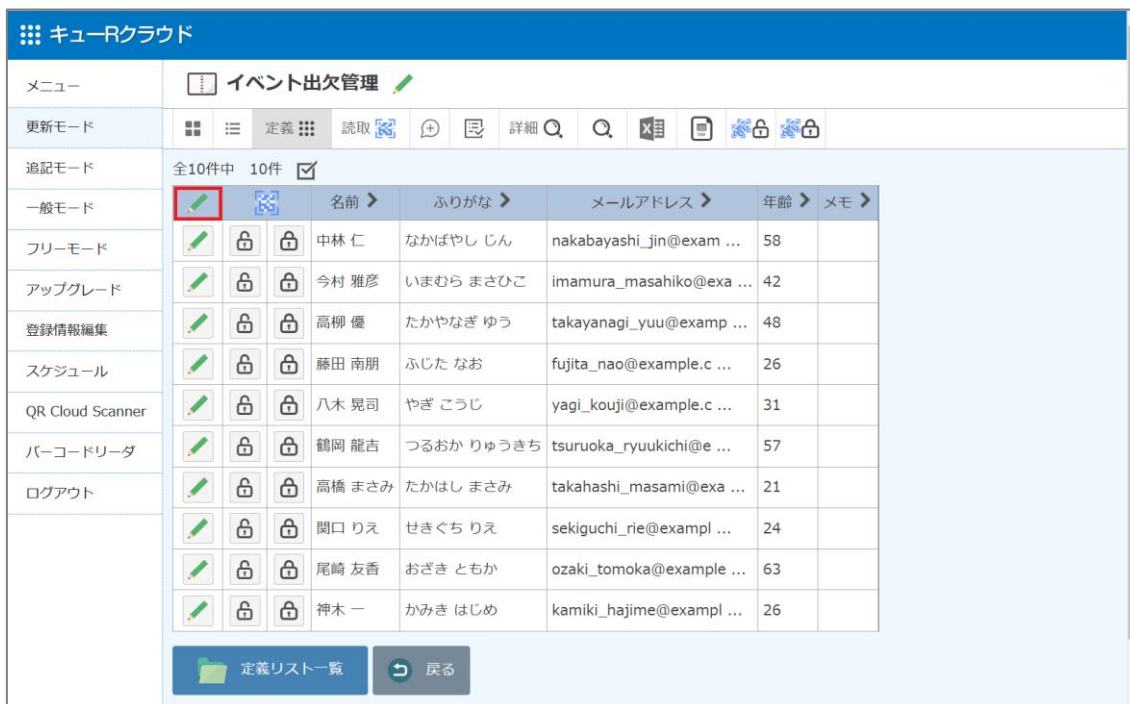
キューRクラウド

メニュー
更新モード
追記モード
一般モード
フリーモード
アップグレード
登録情報編集
スケジュール
QR Cloud Scanner
バーコードリーダ
ログアウト

イベント出欠管理

定義 読取 詳細

全10件中 10件

| | | | 名前 | ふりがな | メールアドレス | 年齢 | メモ |
|---|---|---|---|---|---|---|---|
| | | | 中林 仁 | なかばやし じん | nakabayashi_jin@exam ... | 58 | |
| | | | 今村 雅彦 | いまむら まさひこ | imamura_masahiko@exa ... | 42 | |
| | | | 高柳 優 | たかやなぎ ゆう | takayanagi_yuu@examp ... | 48 | |
| | | | 藤田 南朋 | ふじた なお | fujita_nao@example.c ... | 26 | |
| | | | 八木 晃司 | やぎ こうじ | yagi_kouji@example.c ... | 31 | |
| | | | 鶴岡 龍吉 | つるおか りゅうきち | tsuruoka_ryuukichi@e ... | 57 | |
| | | | 高橋 まさみ | たかはし まさみ | takahashi_masami@exa ... | 21 | |
| | | | 関口 りえ | せきぐち りえ | sekiguchi_rie@exampl ... | 24 | |
| | | | 尾崎 友香 | おざき ともか | ozaki_tomoka@example ... | 63 | |
| | | | 神木 一 | かみき はじめ | kamiki_hajime@exampl ... | 26 | |

定義リスト一覧 戻る